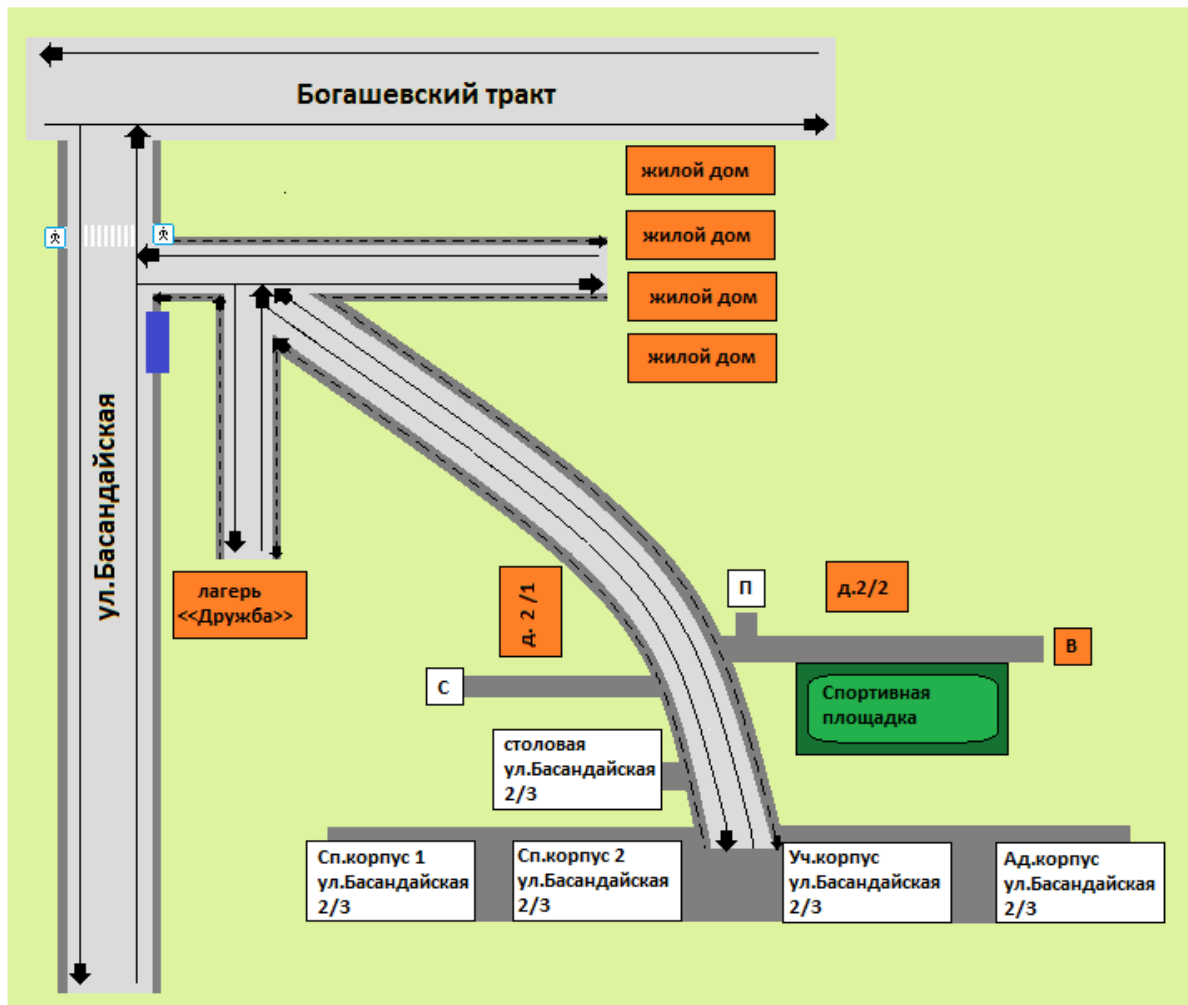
Богашевский тракт

жилой дом

жилой дом

жилой дом

жилой дом

ул.Басандайская

лагерь <<Дружба>>

д. 2 /1

П

д.2/2

В

С

Спортивная площадка

столовая ул.Басандайская 2/3

Сп.корпус 1 ул.Басандайская 2/3

Сп.корпус 2 ул.Басандайская 2/3

Уч.корпус ул.Басандайская 2/3

Ад.корпус ул.Басандайская 2/3